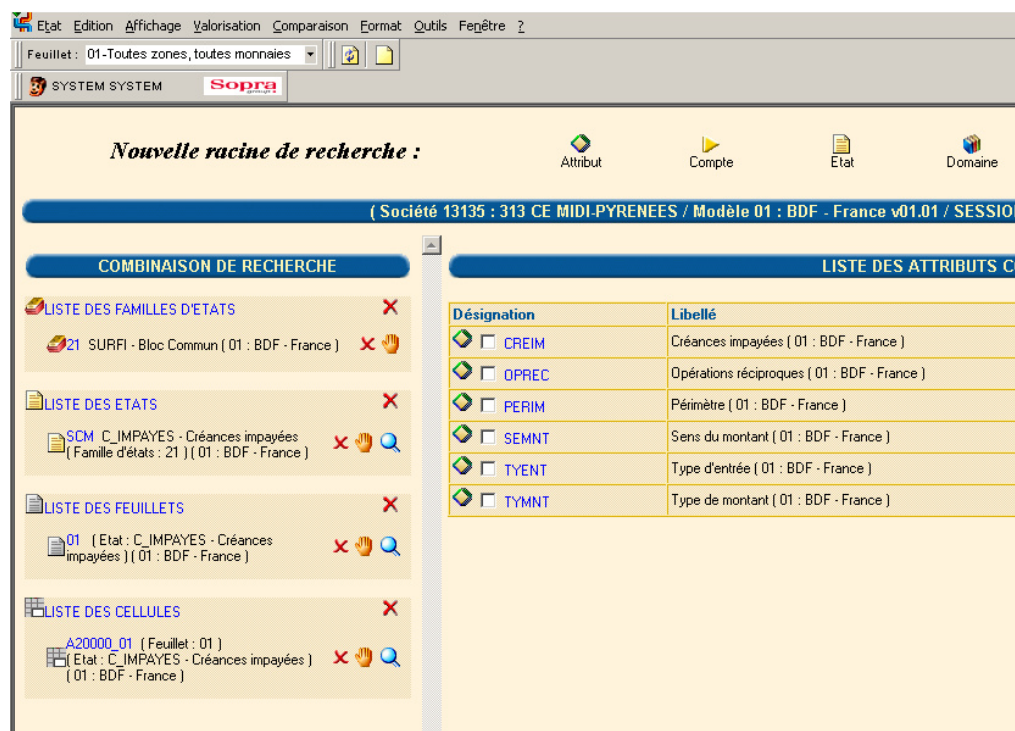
Etat Edition Affichage Valorisation Comparaison Format Outils Fenêtre ?

Feuillet : 01-Toutes zones, toutes monnaies

SYSTEM SYSTEM Sopra

Nouvelle racine de recherche :

Attribut Compte Etat Domaine

( Société 13135 : 313 CE MIDI-PYRENEES / Modèle 01 : BDF - France v01.01 / SESSIO

COMBINAISON DE RECHERCHE

LISTE DES FAMILLES D'ETATS

21 SURFI - Bloc Commun ( 01 : BDF - France )

LISTE DES ETATS

SCM C_IMPAYES - Créances impayées ( Famille d'états : 21 ) ( 01 : BDF - France )

LISTE DES FEUILLETS

01 ( Etat : C_IMPAYES - Créances impayées ) ( 01 : BDF - France )

LISTE DES CELLULES

A20000_01 ( Feuillet : 01 ) ( Etat : C_IMPAYES - Créances impayées ) ( 01 : BDF - France )

LISTE DES ATTRIBUTS C

| Désignation | Libellé |
|---|---|
| CREIM | Créances impayées ( 01 : BDF - France ) |
| OPREC | Opérations réciproques ( 01 : BDF - France ) |
| PERIM | Périmètre ( 01 : BDF - France ) |
| SEMNT | Sens du montant ( 01 : BDF - France ) |
| TYENT | Type d'entrée ( 01 : BDF - France ) |
| TYMNT | Type de montant ( 01 : BDF - France ) |